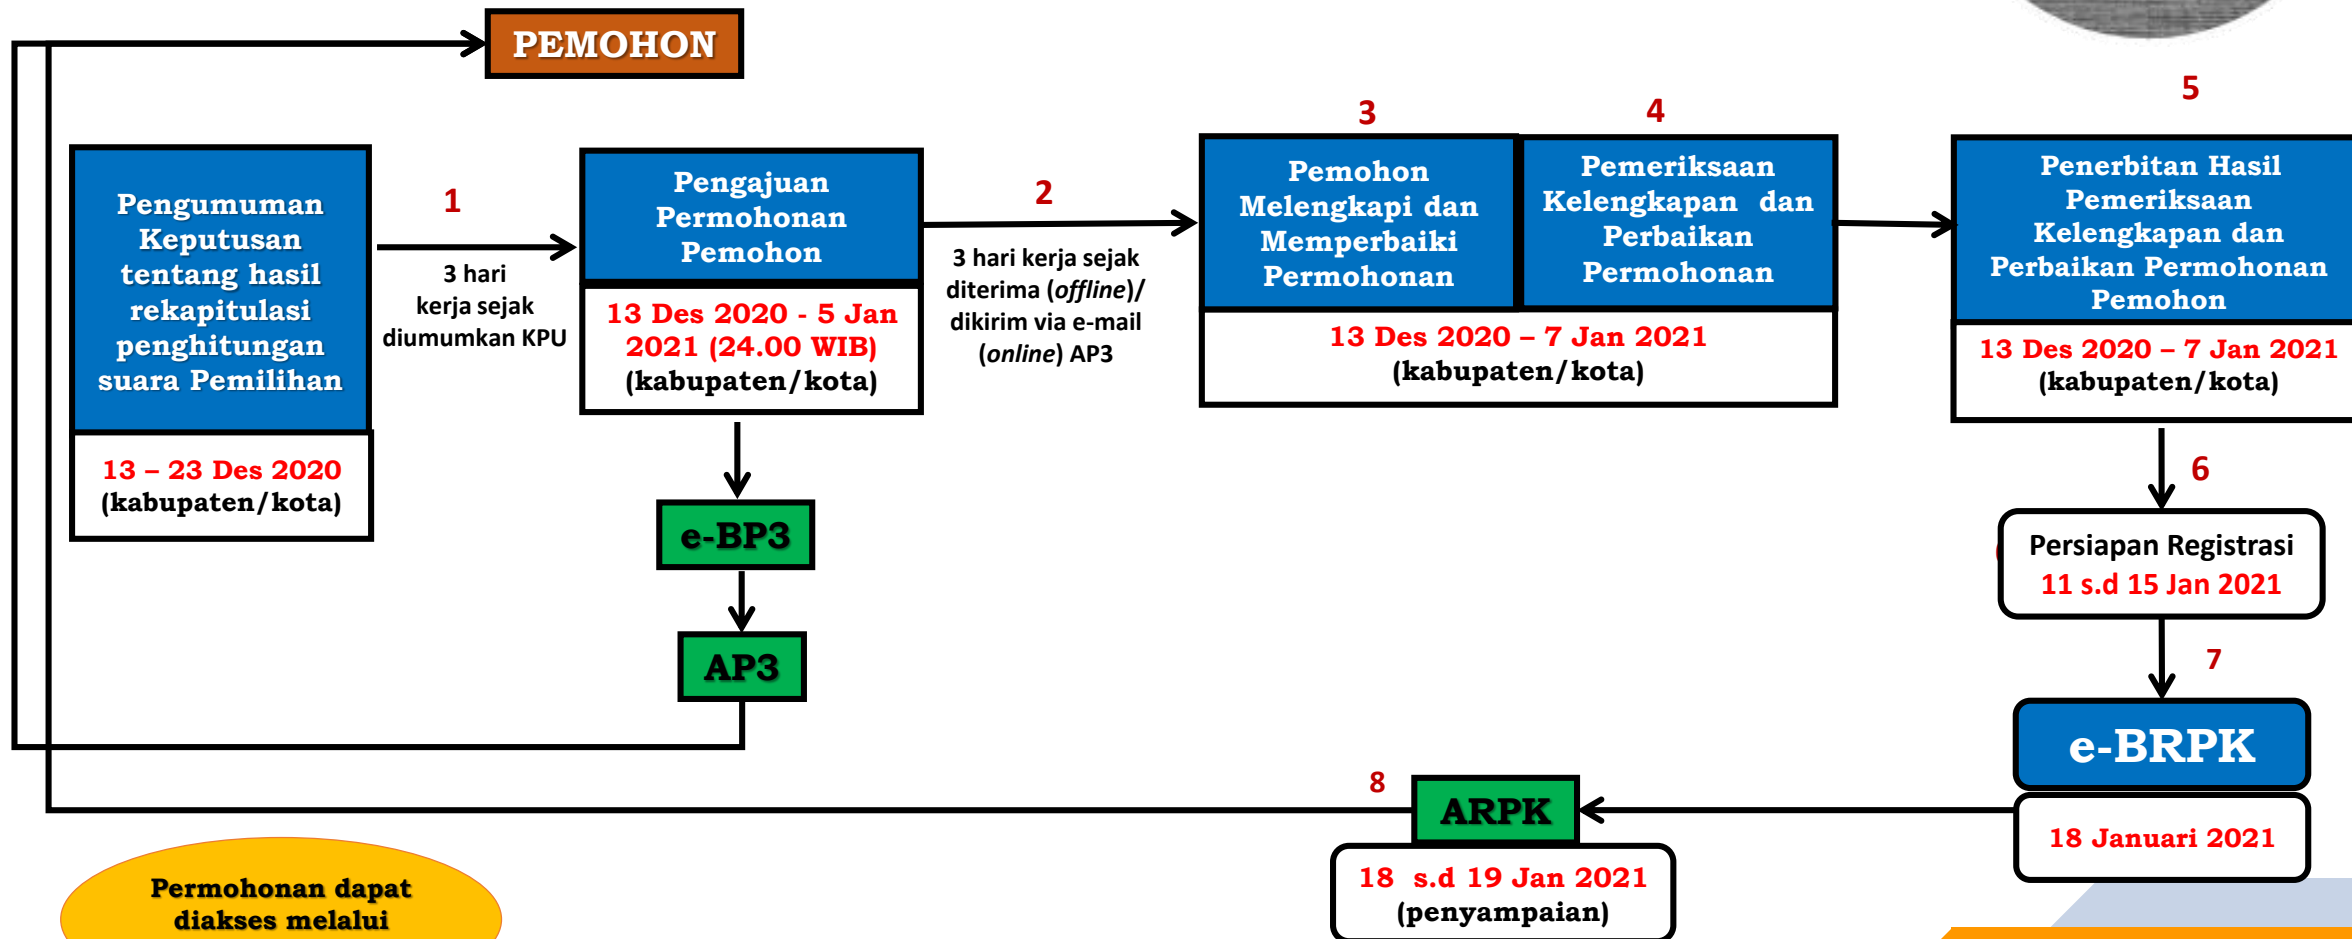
PEMOHON

Pengumuman Keputusan tentang hasil rekapitulasi penghitungan suara Pemilihan

13 – 23 Des 2020 (kabupaten/kota)

1

3 hari kerja sejak diumumkan KPU

Pengajuan Permohonan Pemohon

13 Des 2020 - 5 Jan 2021 (24.00 WIB) (kabupaten/kota)

e-BP3

AP3

2

3 hari kerja sejak diterima (*offline*)/ dikirim via e-mail (*online*) AP3

3

Pemohon Melengkapi dan Memperbaiki Permohonan

4

Pemeriksaan Kelengkapan dan Perbaikan Permohonan

13 Des 2020 – 7 Jan 2021 (kabupaten/kota)

5

Penerbitan Hasil Pemeriksaan Kelengkapan dan Perbaikan Permohonan Pemohon

13 Des 2020 – 7 Jan 2021 (kabupaten/kota)

6

Persiapan Registrasi 11 s.d 15 Jan 2021

7

e-BRPK

18 Januari 2021

8

ARPK

18 s.d 19 Jan 2021 (penyampaian)

Permohonan dapat diakses melalui